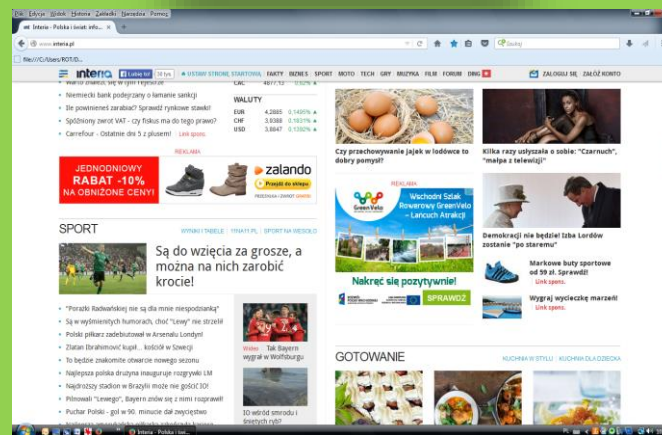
Plik Edycja Widok Historia Zakładki Narzędzia Pomoc

Interia - Polska i świat: info...

www.interia.pl

Google

file:///C:/Users/ROT/D...

interia Lubię to! 38 tys USTAW STRONĘ STARTOWĄ FAKTY BIZNES SPORT MOTO TECH GRY MUZYKA FILM FORUM DWG ZALOGUJ SIĘ ZAŁÓŻ KONTO

Niemiecki bank podyczany o łamanie sankcji
Do powinieneś zarabiać? Sprawdź rynkowe stawki!
Spóźniony zwrot VAT - czy fiskus ma do tego prawo?
Carrefour - Ostatnie dni 5 z plusem! Link sponsorowany

WALUTY
| | | |
|---|---|---|
| EUR | 4,2885 | 0.1489% |
| CHF | 3,9388 | 0.1631% |
| USD | 3,8647 | 0.1392% |

REKLAMA

JEDNODNIOWY RABAT -10% NA OBNIŻONE CENY!

zalando Przejdź do sklepu

SPORT WYNIKI I TABELE 1YNAJ1.PL SPORT NA WESOŁO

Są do wzięcia za grosze, a można na nich zarobić krocie!

"Porażki Radwańskiej nie są dla mnie niespodzianką"
Są w wyśmienitych humorach, choć "Lewy" nie strzelił
Polski piłkarz zadebiutował w Arsenalu Londyn!
Zlatan Ibrahimović kupił... kościół w Szwecji
To będzie znakomite otwarcie nowego sezonu
Najlepsza polska drużyna inauguruje rozgrywki LM
Najdroższy stadion w Brazylii może nie gościć 30!
Pilnowali "Lewego", Bayern znów się z nimi rozprawił!
Puchar Polski - gol w 90. minucie dał zwycięstwo

Wideo Tak Bayern wygrał w Wolfsburgu

10 wśród smrodu i śnięty ryb?

Czy przechowywanie jajek w lodówce to dobry pomysł?

Kilka razy usłyszała o sobie: "Czarnuch", "małpa z telewizji"

REKLAMA

Wschodni Szlak Rowerowy GreenVelo - Lancuch Atrakcji

Nakręć się pozytywnie!

SPRAWDŹ

Demokracji nie będzie! Izba Lordów zostanie "po staremu"

Markowe buty sportowe od 59 zł. Sprawdź! Link spons.

Wygraj wycieczkę marzeń! Link spons.

GOTOWANIE KUCHNIA W STYLU KUCHNIA DLA DZIECKA

Interia - Polska i...